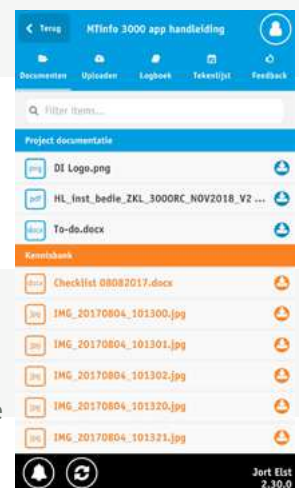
< Terug MTinfo 3000 app handleiding

Documenten Uploaden Logboek Tekenlijst Feedback

Filter items...

Project documentatie

png DI Logo.png

pdf HL_inst_bedie_ZKL_3000RC_NOV2018_V2 ...

docx To-do.docx

Kennisbank

docx Checklist 08082017.docx

jpg IMG_20170804_101300.jpg

jpg IMG_20170804_101301.jpg

jpg IMG_20170804_101302.jpg

jpg IMG_20170804_101320.jpg

jpg IMG_20170804_101321.jpg

Jort Elst
2.30.0